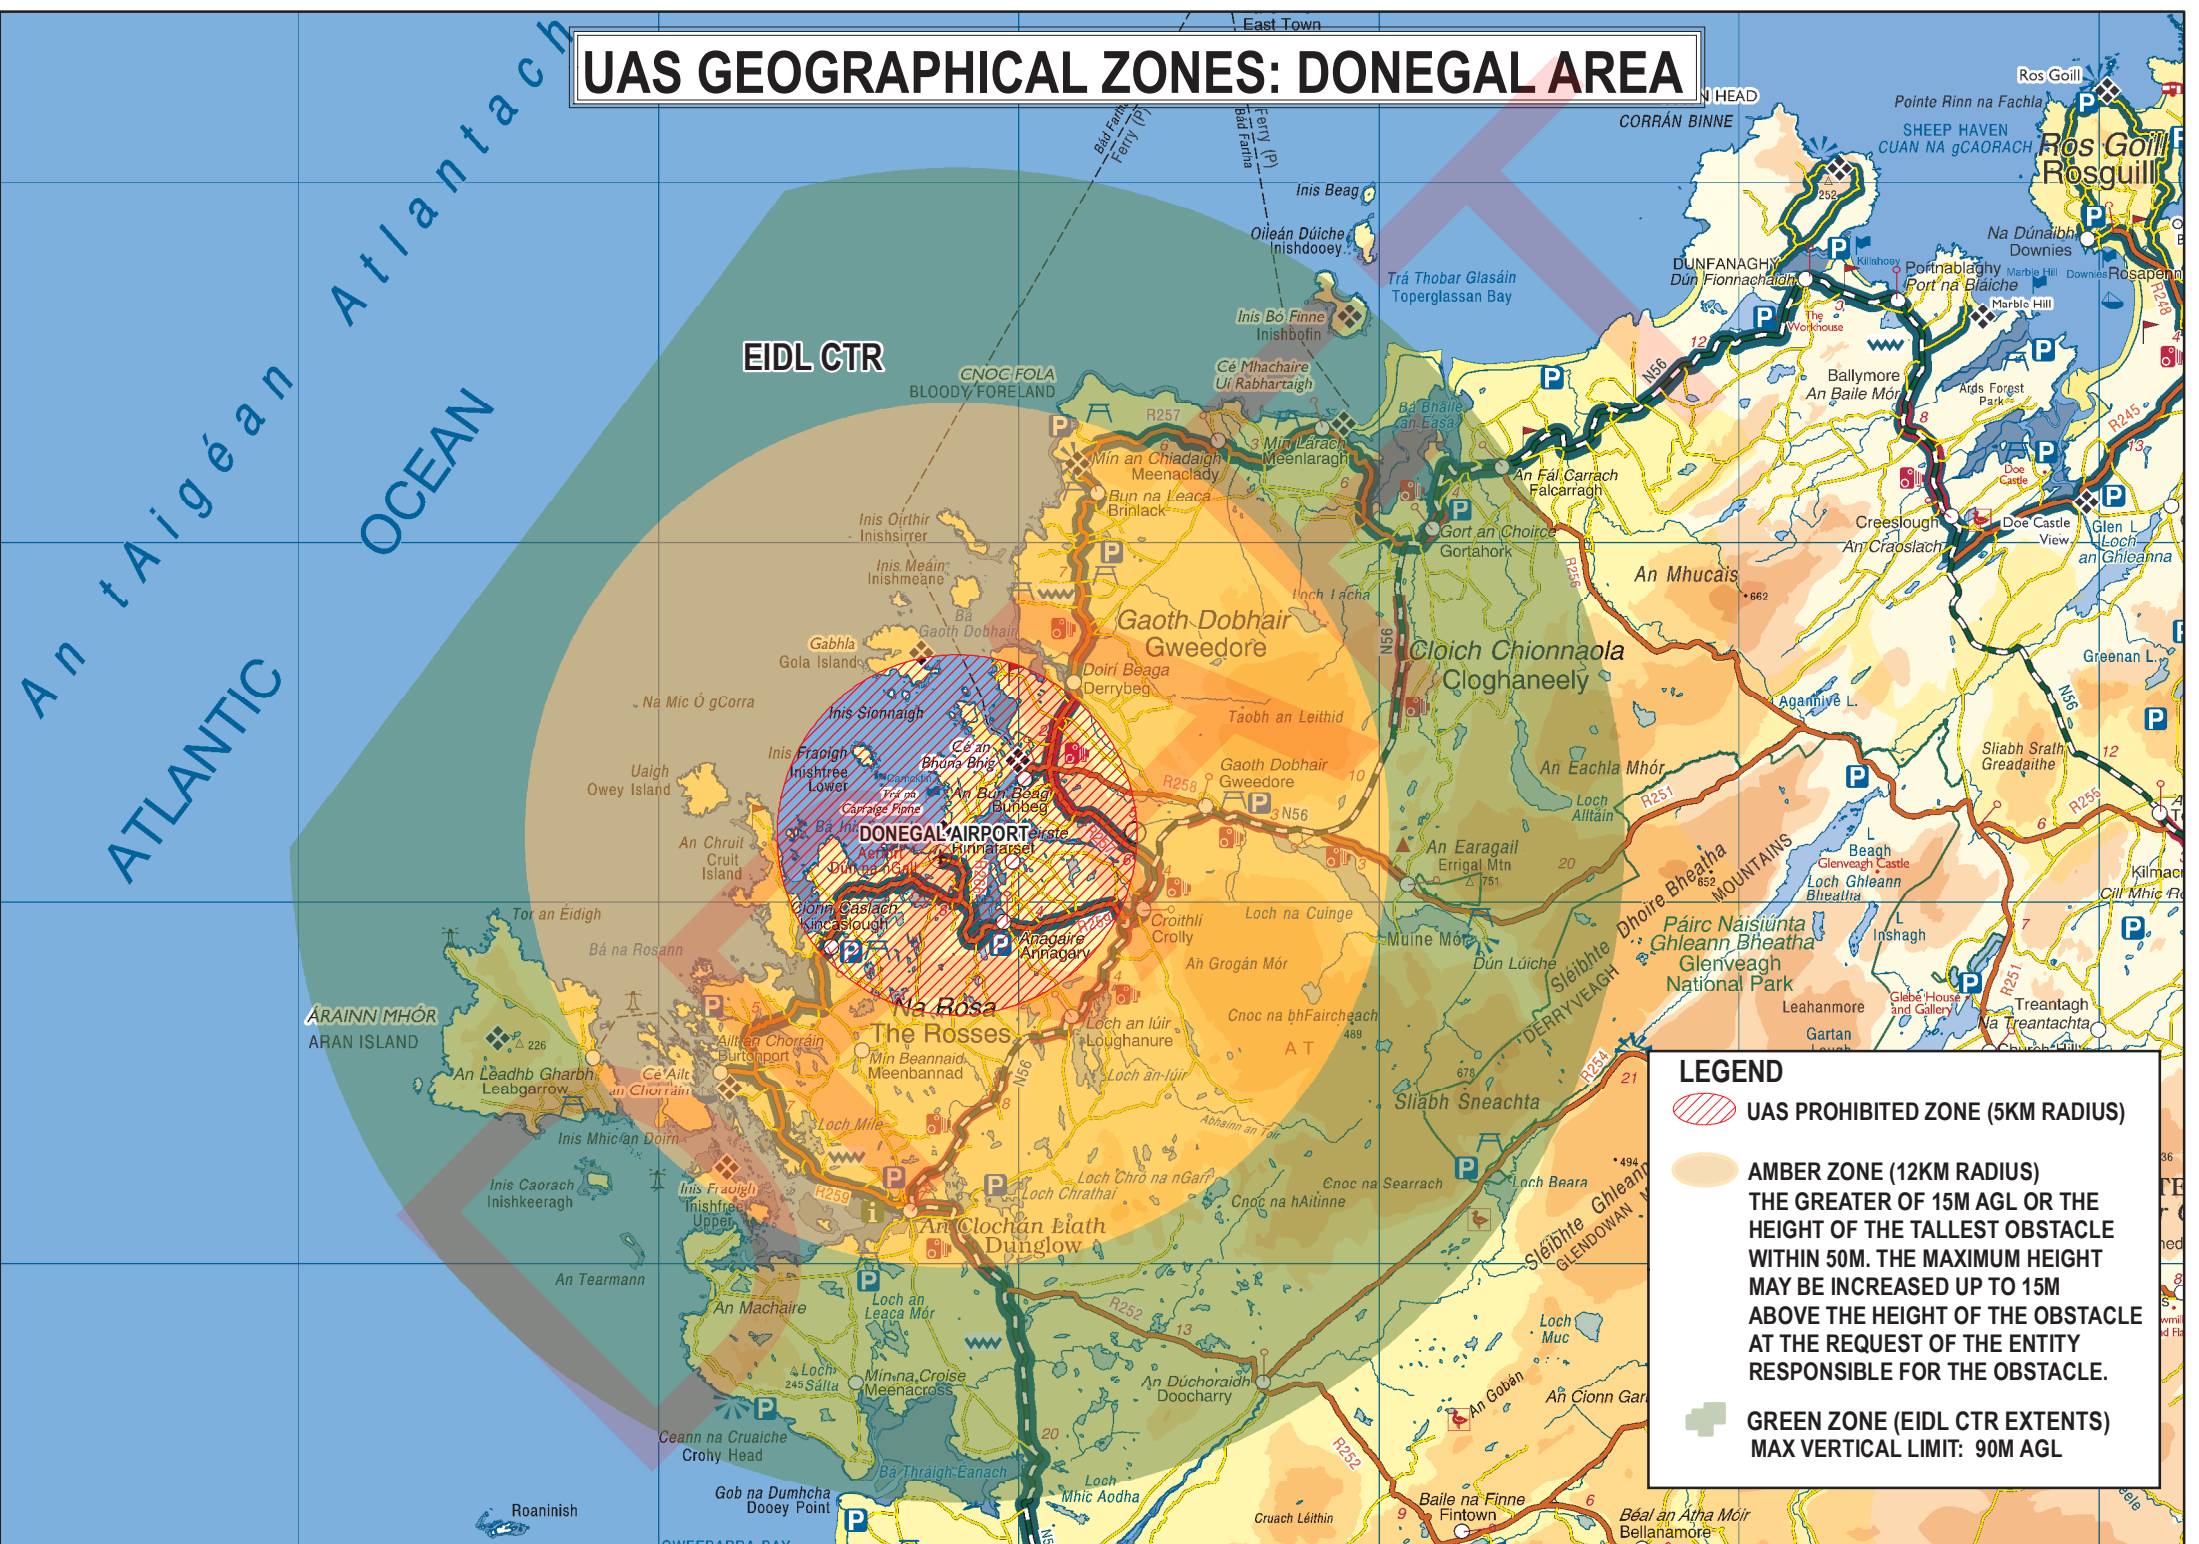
UAS GEOGRAPHICAL ZONES: DONEGAL AREA

East Town

An tAigéan Atlantach

ATLANTIC OCEAN

EIDL CTR

CNOC FOLA
BLOODY FORELAND

Inis Beag

Oileán Dúiche
Inishdooey

Inis Bó Finne
Inishbofin

Cé Mhachaire
Uí Rabhartaigh

Trá Thobar Glasáin
Toperglassan Bay

CORRÁN BINNE

SHEEP HAVEN
CUAN NA gCAORACH

Ros Goill
Rosguill

Pointe Rinn na Fachla

DUNFANAGHY
Dún Fionnachaidh

Portnablaghy
Port na Bláiche

Na Dúnaibh
Downies

Rosapenna

Marble Hill

The Workhouse

Ballymore
An Baile Mór

Ards Forest Park

Doe Castle

Creeslough
An Craoslach

Doe Castle View

Glen L.
Loch an Ghleanna

Mín an Chladaigh
Meenaclady

Mín Lárach
Meenlaragh

Bun na Leaca
Brinlack

An Fál Carrach
Falcarragh

Gort an Choirce
Gortahork

Inis Oirthir
Inishsirrer

Inis Meáin
Inishmeane

Gaoth Dobhair
Gweedore

An Mhucais

Gabhla
Gola Island

Doirí Beaga
Derrybeg

Cloich Chionnaola
Cloghaneely

Na Mic Ó gCorra

Inis Sionnaigh

Taobh an Leithid

Inis Fraoigh
Inishfree Lower

Cé an Bhuna Bhig

An Bun Beag
Bunbeg

Gaoth Dobhair
Gweedore

Uaigh
Owey Island

DONEGAL AIRPORT

An Eachla Mhór

Greenan L.

Agannive L.

Sliabh Sratha Greadaithe

An Chruit
Cruit Island

Carraig Fhinne

Cloich Cheann Fhaola

An Earagail
Errigal Mtn

Loch Alltáin

Dún na nGall

Croithlí
Crolly

Loch na Cuinge

Tor an Eidigh

Cionn Caslach
Kincasslough

Anagaire
Annagary

Bá na Rosann

Muine Mór

Dún Lúiche

Páirc Náisiúnta Ghleann Bheatha
Glenveagh National Park

Beagh

Glenveagh Castle

Loch Ghleann Bheatha

Inshagh

Kilmacrenan
Cill Mhic Réanáin

ÁRAINN MHÓR
ARAN ISLAND

Na Rosa
The Rosses

An Grogán Mór

Derryveagh Mountains

Leahanmore

Glebe House and Gallery

Treantagh
Na Treantachta

Gartan

An Leadhb Gharbh
Leabgarrow

Ailt an Chorráin
Burtonport

Mín Beannaid
Meenbannad

Loch an Iúir
Loughanure

Cnoc na bhFairche

Sliabh Sneachta

Inis Mhic an Doirn

Loch Mhíle

Loch an Iúir

Abhainn an Tuir

Inis Caorach
Inishkeeragh

Inis Fraoigh
Inishfree Upper

Loch Chró na nGaibhne

Loch Chrathaí

Cnoc na hAilinne

Cnoc na Searrach

Loch Beara

Sléibhte Ghleann
Glendowan

An Clochán Liath
Dunglow

An Tearmann

An Machaire

Loch an Leaca Mór

Mín na Croise
Meenacross

An Dúchoraidh
Doocharry

Loch Muc

An Gobán

An Cionn Garbh

Ceann na Cruaiche
Crohy Head

Bá Thráigh Éanach

Loch Mhic Aodha

Gob na Dumhcha
Dooey Point

Roaninish

Cruach Léithin

Baile na Finne
Fintown

Béal an Átha Móir
Bellanamore

LEGEND

UAS PROHIBITED ZONE (5KM RADIUS)

AMBER ZONE (12KM RADIUS)
THE GREATER OF 15M AGL OR THE HEIGHT OF THE TALLEST OBSTACLE WITHIN 50M. THE MAXIMUM HEIGHT MAY BE INCREASED UP TO 15M ABOVE THE HEIGHT OF THE OBSTACLE AT THE REQUEST OF THE ENTITY RESPONSIBLE FOR THE OBSTACLE.

GREEN ZONE (EIDL CTR EXTENTS)
MAX VERTICAL LIMIT: 90M AGL